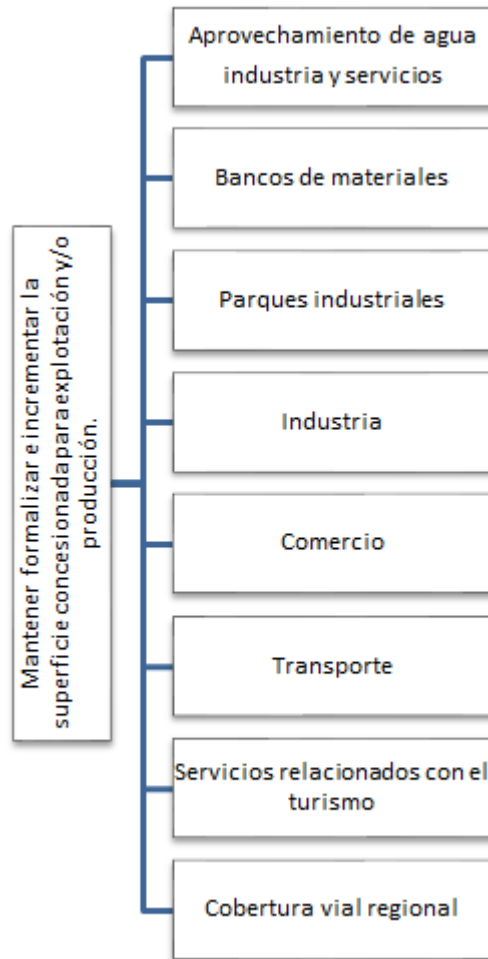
Mantener formalizar e incrementar la superficie concesionada para explotación y/o producción.

Aprovechamiento de agua industria y servicios

Bancos de materiales

Parques industriales

Industria

Comercio

Transporte

Servicios relacionados con el turismo

Cobertura vial regional